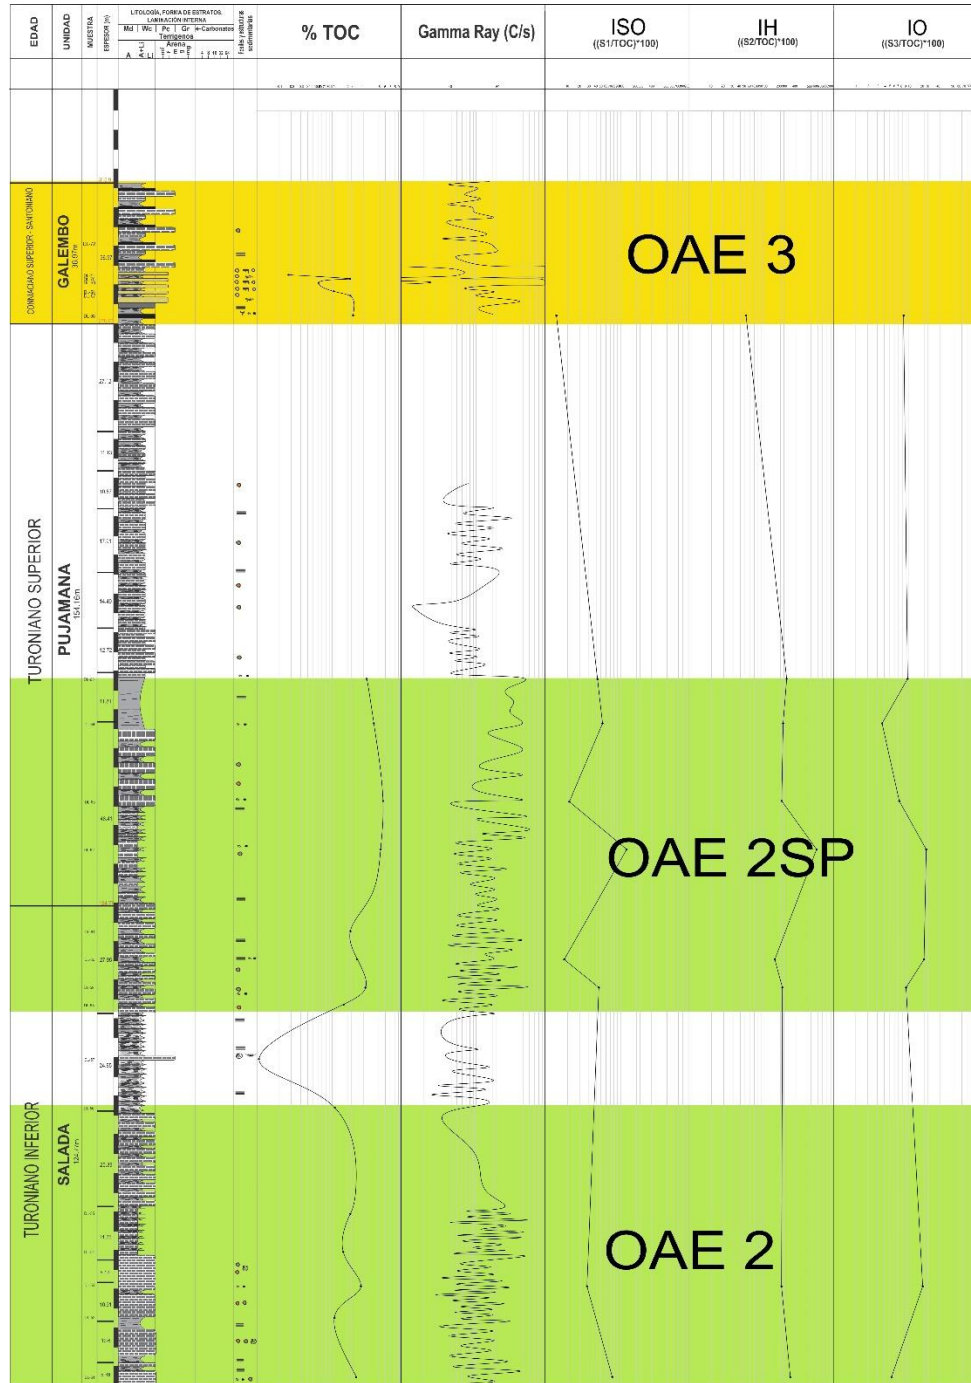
EDAD | UNIDAD | MUESTRA | ESPESOR (m) | LITOLOGÍA, FORMA DE ESTRATOS, LAMINACIÓN INTERNA | Md | Wc | Pc | Gr | Carbonatos | Terrígenos | Arena | Fósiles y estructuras sedimentarias

% TOC

Gamma Ray (C/s)

ISO
((S1/TOC)*100)

IH
((S2/TOC)*100)

IO
((S3/TOC)*100)

CONIACIANO SUPERIOR - SANTONIANO

GALEMBO
30.97m

OAE 3

TURONIANO SUPERIOR

PUJAMANA
154.16m

OAE 2SP

TURONIANO INFERIOR

SALADA
124.7m

OAE 2